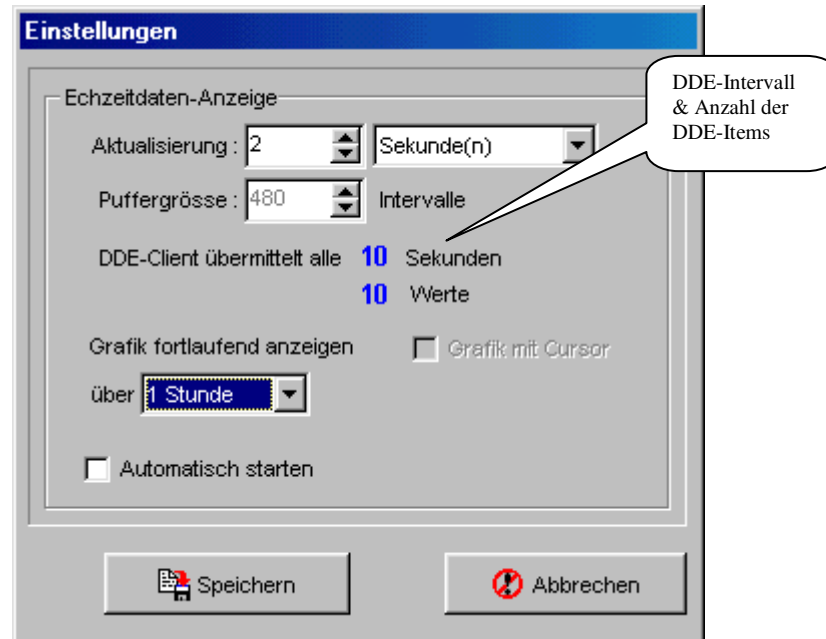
Einstellungen

DDE-Intervall & Anzahl der DDE-Items

Echzeitdaten-Anzeige

Aktualisierung : 2 Sekunde(n)

Puffergrösse : 480 Intervalle

DDE-Client übermittelt alle 10 Sekunden

10 Werte

Grafik fortlaufend anzeigen

Grafik mit Cursor

über 1 Stunde

Automatisch starten

Speichern

Abbrechen